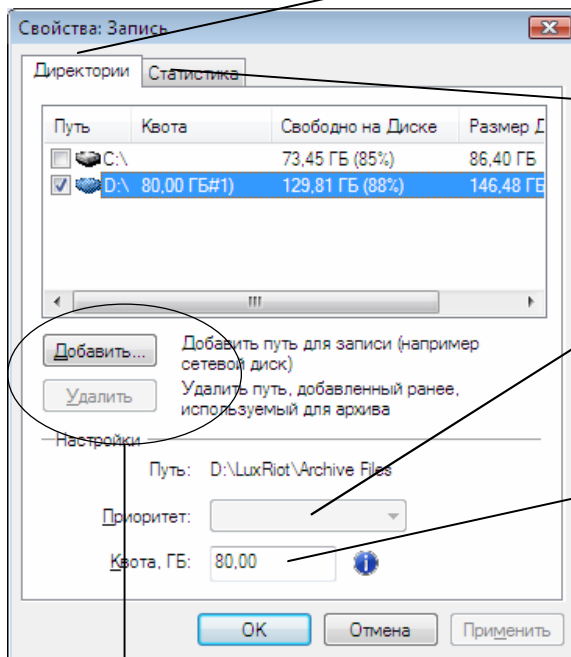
Свойства: Запись

Директории | Статистика

| Путь | Квота | Свободно на Диске | Размер Д |
|---|---|---|---|
| C:\ | | 73,45 ГБ (85%) | 86,40 ГБ |
| D:\ | 80,00 ГБ#1) | 129,81 ГБ (88%) | 146,48 ГБ |

Добавить...
Добавить путь для записи (например сетевой диск)

Удалить
Удалить путь, добавленный ранее, используемый для архива

Настройки

Путь: D:\LuxRiot\Archive Files

Приоритет:

Квота, ГБ: 80,00

OK | Отмена | Применить